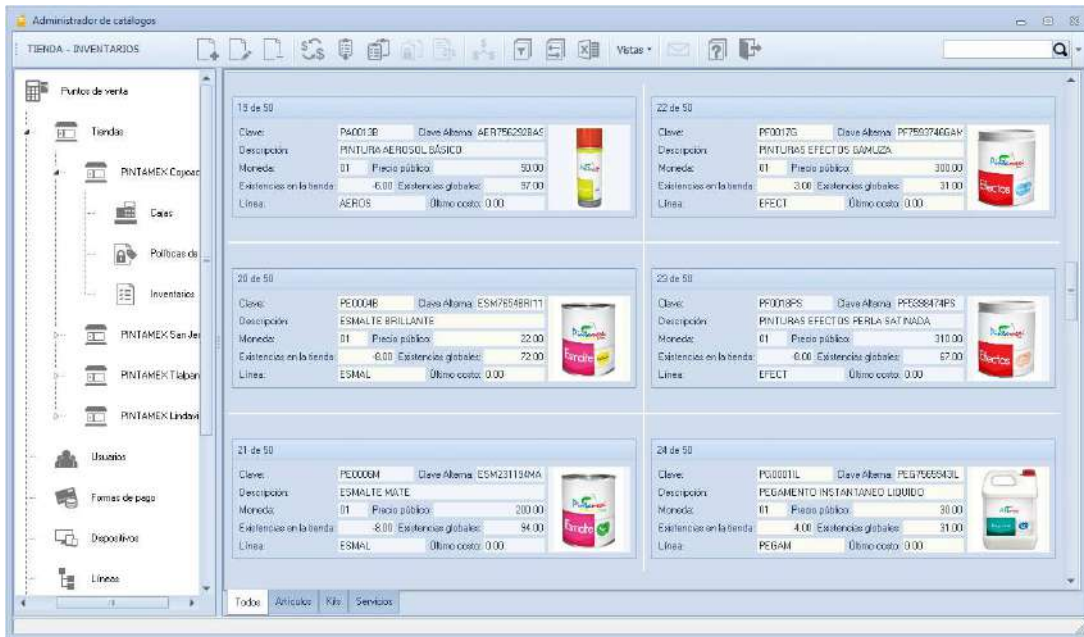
Administrador de catálogos

TIENDA - INVENTARIOS

Vistas

Puntos de venta
Tiendas
PINTAMEX Coyoac
Cajas
Políticas de
Inventarios
PINTAMEX San Jer
PINTAMEX Tlalpan
PINTAMEX Lindavi
Usuarios
Formas de pago
Dispositivos
Líneas

19 de 50
Clave: PA0013B Clave Alterna: AER756292BAS
Descripción: PINTURA AEROSOL BÁSICO
Moneda: 01 Precio público: 50.00
Existencias en la tienda: -6.00 Existencias globales: 97.00
Línea: AEROS Último costo: 0.00

22 de 50
Clave: PE0017G Clave Alterna: PE7593746GAM
Descripción: PINTURAS EFECTOS GAMUZA
Moneda: 01 Precio público: 300.00
Existencias en la tienda: 3.00 Existencias globales: 31.00
Línea: EFECT Último costo: 0.00

20 de 50
Clave: PE0004B Clave Alterna: ESM7654BRI11
Descripción: ESMALTE BRILLANTE
Moneda: 01 Precio público: 22.00
Existencias en la tienda: -8.00 Existencias globales: 72.00
Línea: ESMAL Último costo: 0.00

23 de 50
Clave: PE0018PS Clave Alterna: PE5398474PS
Descripción: PINTURAS EFECTOS PERLA SATINADA
Moneda: 01 Precio público: 310.00
Existencias en la tienda: 0.00 Existencias globales: 67.00
Línea: EFECT Último costo: 0.00

21 de 50
Clave: PE0006M Clave Alterna: ESM231194MA
Descripción: ESMALTE MATE
Moneda: 01 Precio público: 200.00
Existencias en la tienda: -8.00 Existencias globales: 94.00
Línea: ESMAL Último costo: 0.00

24 de 50
Clave: PG0001IL Clave Alterna: PEG7565843IL
Descripción: PEGAMENTO INSTANTANEO LIQUIDO
Moneda: 01 Precio público: 30.00
Existencias en la tienda: 4.00 Existencias globales: 31.00
Línea: PEGAM Último costo: 0.00

Todos Artículos Kits Servicios